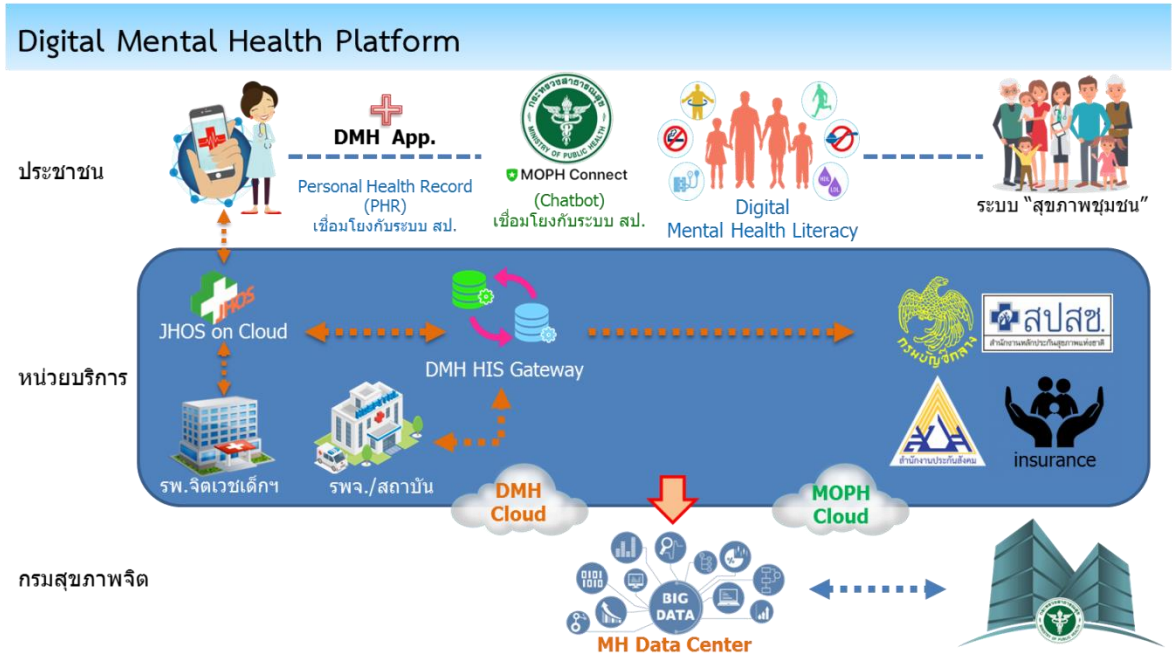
Digital Mental Health Platform

ประชาชน

DMH App.

Personal Health Record (PHR)
เชื่อมโยงกับระบบ สป.

กระทรวงสาธารณสุข
MINISTRY OF PUBLIC HEALTH

MOPH Connect
(Chatbot)
เชื่อมโยงกับระบบ สป.

Digital
Mental Health Literacy

ระบบ "สุขภาพชุมชน"

JHOS

JHOS on Cloud

DMH HIS Gateway

หน่วยบริการ

กรมบัญชีกลาง

สปสช.
สำนักงานหลักประกันสุขภาพแห่งชาติ

สำนักงานประกันสังคม

insurance

รพ.จิตเวชเด็กฯ

รพจ./สถาบัน

DMH
Cloud

MOPH
Cloud

กรมสุขภาพจิต

BIG
DATA

MH Data Center